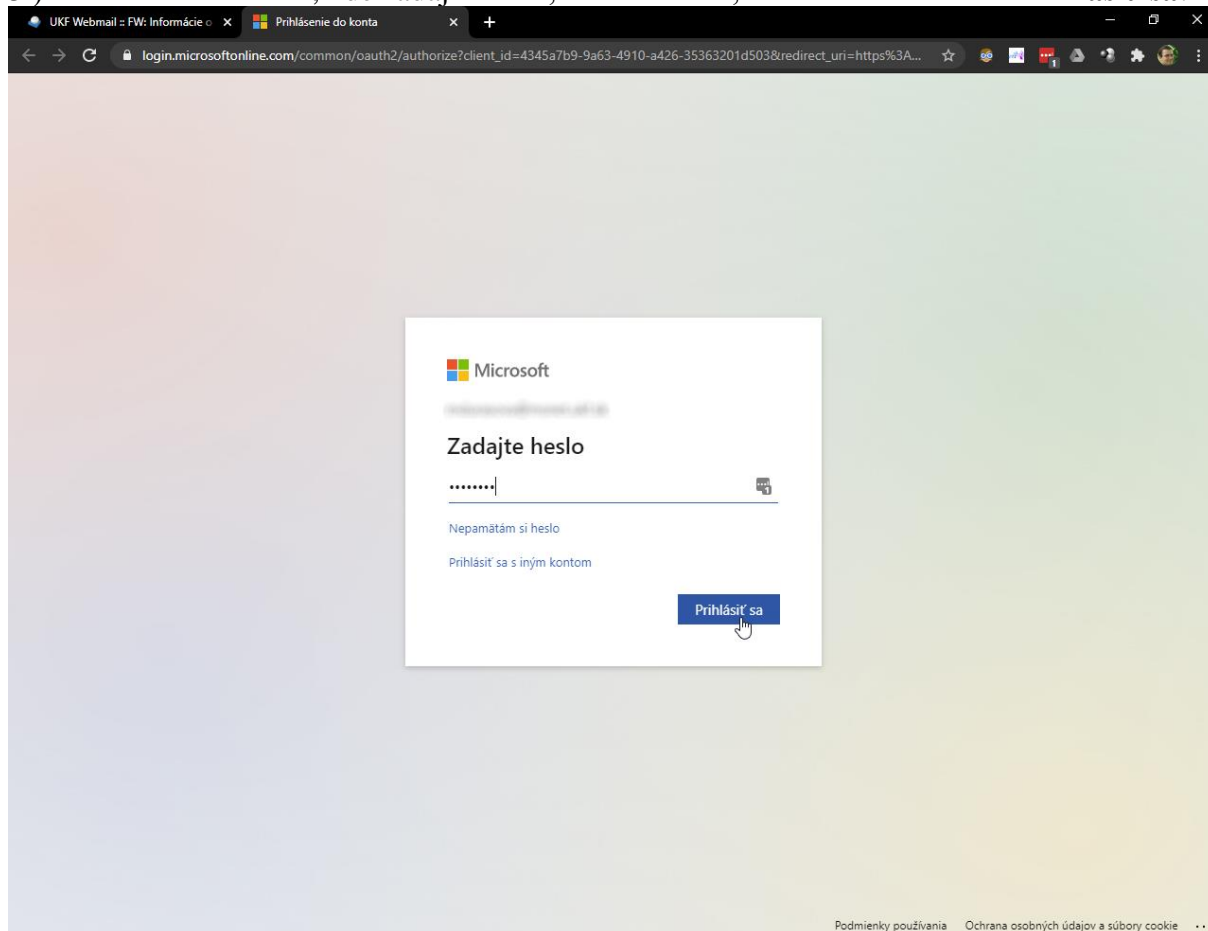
UKF Webmail :: FW: Informácie o
Prihlásenie do konta
login.microsoftonline.com/common/oauth2/authorize?client_id=4345a7b9-9a63-4910-a426-35363201d503&redirect_uri=https%3A...

Microsoft
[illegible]
Zadajte heslo
••••••••
Nepamätám si heslo
Prihlásiť sa s iným kontom
Prihlásiť sa

Podmienky používania Ochrana osobných údajov a súbory cookie ...